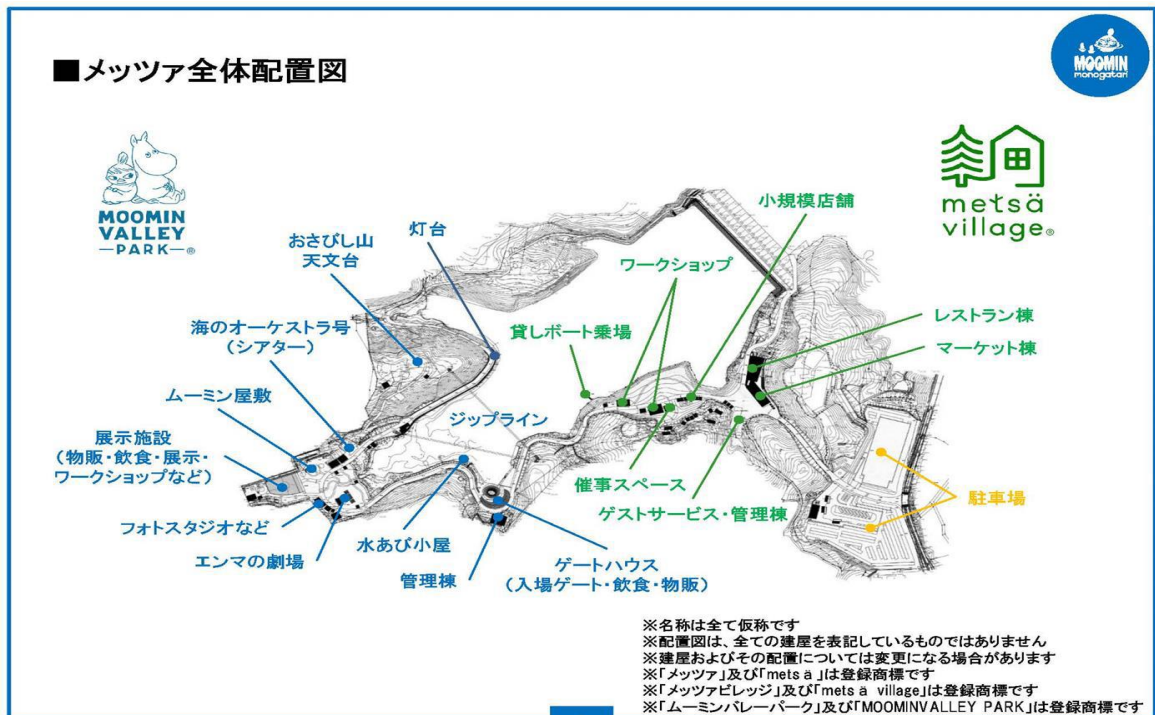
■メッツァ全体配置図

MOOMIN monogatari

MOOMIN VALLEY —PARK—®

metsä village®

おさびし山
天文台

灯台

海のオーケストラ号
（シアター）

ムーミン屋敷

展示施設
（物販・飲食・展示・ワークショップなど）

フォトスタジオなど

エンマの劇場

ジップライン

水あび小屋

管理棟

ゲートハウス
（入場ゲート・飲食・物販）

小規模店舗

ワークショップ

貸しボート乗場

レストラン棟

マーケット棟

催事スペース

ゲストサービス・管理棟

駐車場

※名称は全て仮称です
※配置図は、全ての建屋を表記しているものではありません
※建屋およびその配置については変更になる場合があります
※「メッツァ」及び「metsä」は登録商標です
※「メッツァビレッジ」及び「metsä village」は登録商標です
※「ムーミンバレーパーク」及び「MOOMINVALLEY PARK」は登録商標です